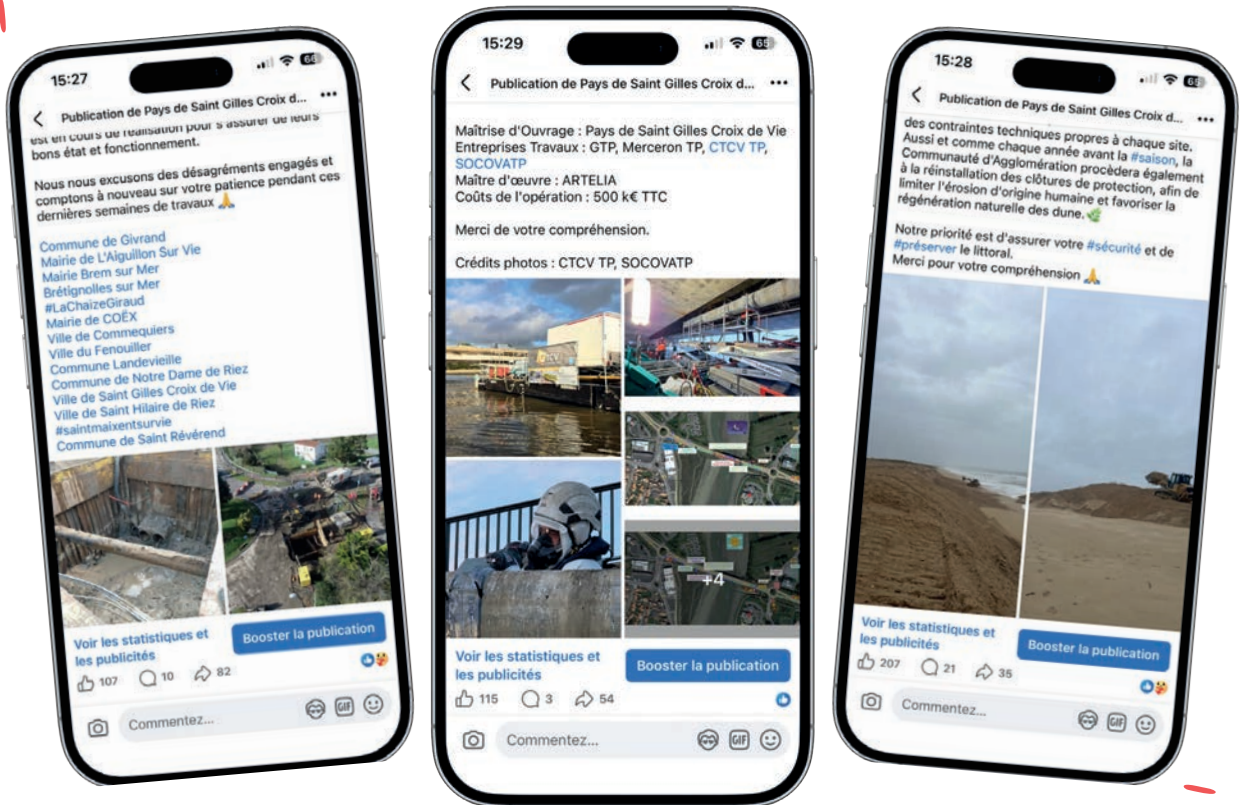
15:27

Publication de Pays de Saint Gilles Croix d...

est en cours de réalisation pour s'assurer de leurs bons état et fonctionnement.

Nous nous excusons des désagréments engagés et comptons à nouveau sur votre patience pendant ces dernières semaines de travaux 🙏

Commune de Givrand
Mairie de L'Aiguillon Sur Vie
Mairie Brem sur Mer
Brétignolles sur Mer
#LaChaizeGiraud
Mairie de COËX
Ville de Commequiers
Ville du Fenouiller
Commune Landevieille
Commune de Notre Dame de Riez
Ville de Saint Gilles Croix de Vie
Ville de Saint Hilaire de Riez
#saintmaixentsurvie
Commune de Saint Révérend

Voir les statistiques et les publicités
Booster la publication
107 10 82
Commentez...

15:29

Publication de Pays de Saint Gilles Croix d...

Maîtrise d'Ouvrage : Pays de Saint Gilles Croix de Vie
Entreprises Travaux : GTP, Merceron TP, CTCV TP, SOCOVATP
Maître d'œuvre : ARTELIA
Coûts de l'opération : 500 k€ TTC

Merci de votre compréhension.

Crédits photos : CTCV TP, SOCOVATP

+4

Voir les statistiques et les publicités
Booster la publication
115 3 54
Commentez...

15:28

Publication de Pays de Saint Gilles Croix d...

des contraintes techniques propres à chaque site. Aussi et comme chaque année avant la #saison, la Communauté d'Agglomération procèdera également à la réinstallation des clôtures de protection, afin de limiter l'érosion d'origine humaine et favoriser la régénération naturelle des dune. 🌿

Notre priorité est d'assurer votre #sécurité et de #préserver le littoral.
Merci pour votre compréhension 🙏

Voir les statistiques et les publicités
Booster la publication
207 21 35
Commentez...